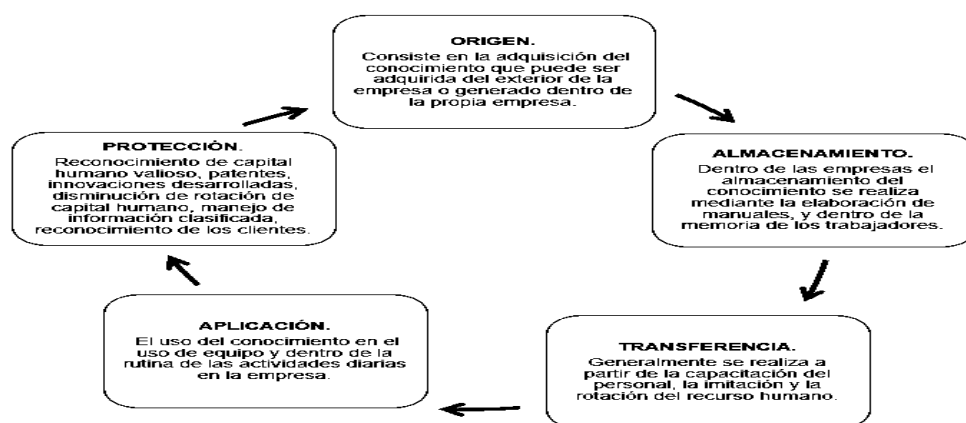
ORIGEN.
Consiste en la adquisición del conocimiento que puede ser adquirida del exterior de la empresa o generado dentro de la propia empresa.

ALMACENAMIENTO.
Dentro de las empresas el almacenamiento del conocimiento se realiza mediante la elaboración de manuales, y dentro de la memoria de los trabajadores.

TRANSFERENCIA.
Generalmente se realiza a partir de la capacitación del personal, la imitación y la rotación del recurso humano.

APLICACIÓN.
El uso del conocimiento en el uso de equipo y dentro de la rutina de las actividades diarias en la empresa.

PROTECCIÓN.
Reconocimiento de capital humano valioso, patentes, innovaciones desarrolladas, disminución de rotación de capital humano, manejo de información clasificada, reconocimiento de los clientes.